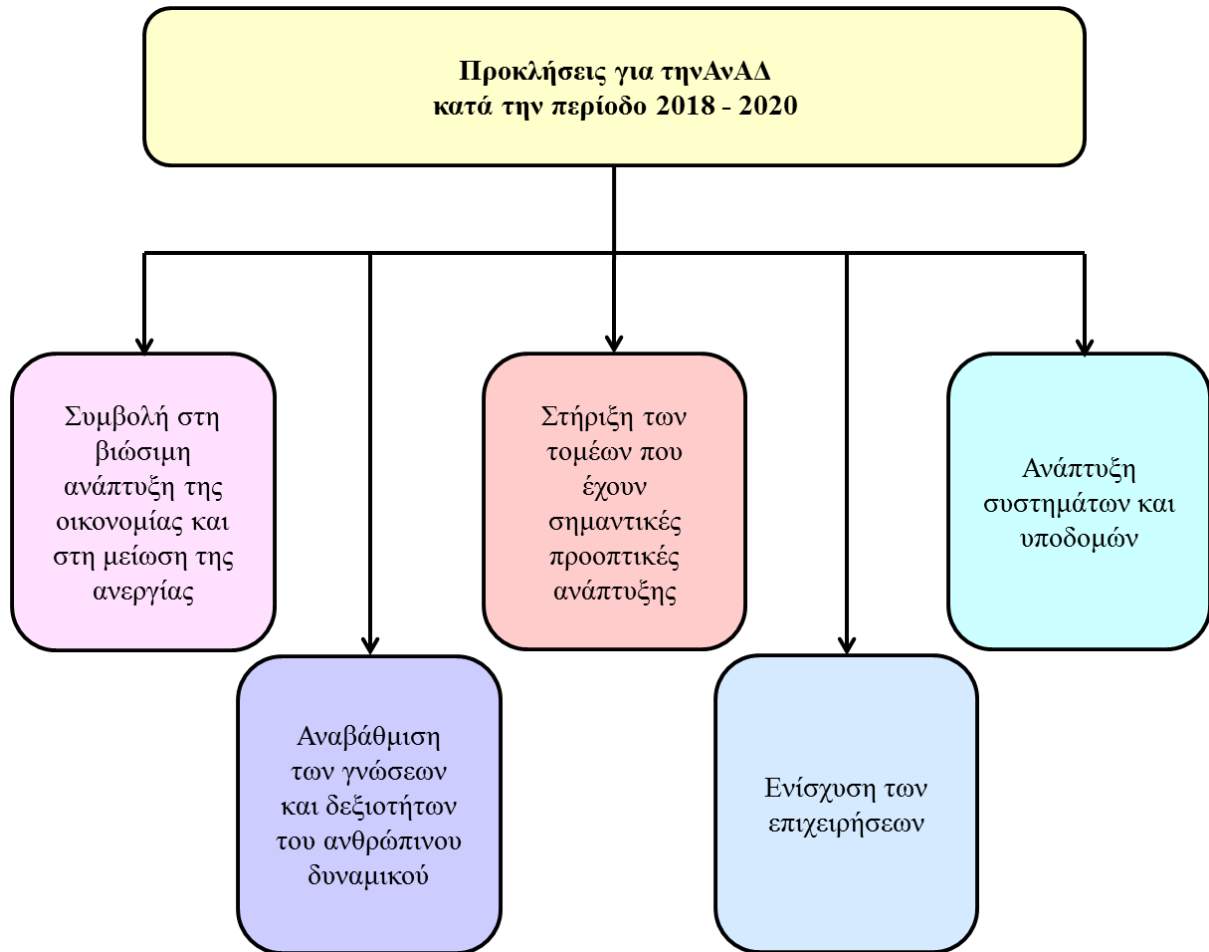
Προκλήσεις για τηνΑνΑΔ
κατά την περίοδο 2018 - 2020

Συμβολή στη βιώσιμη ανάπτυξη της οικονομίας και στη μείωση της ανεργίας

Αναβάθμιση των γνώσεων και δεξιοτήτων του ανθρώπινου δυναμικού

Στήριξη των τομέων που έχουν σημαντικές προοπτικές ανάπτυξης

Ενίσχυση των επιχειρήσεων

Ανάπτυξη συστημάτων και υποδομών